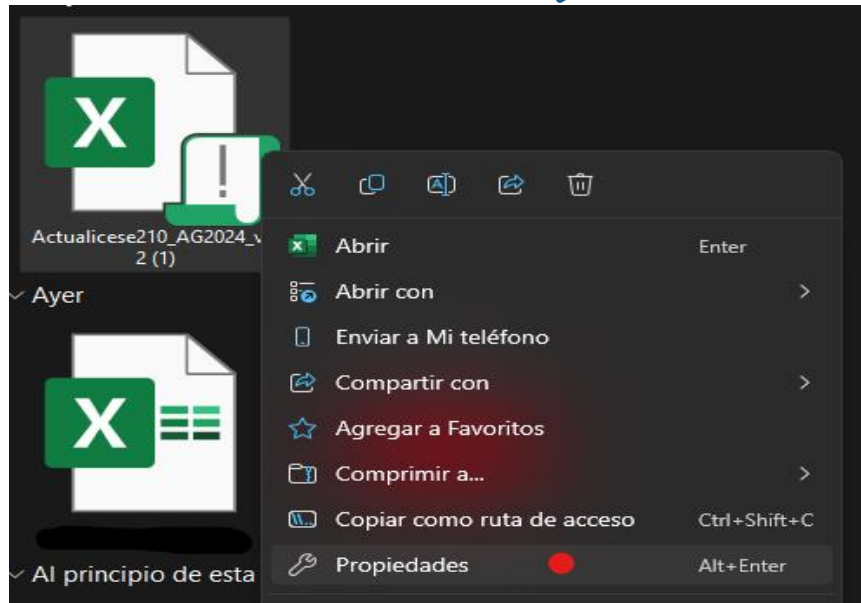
Actualicese210_AG2024_v
2 (1)

Ayer

Al principio de esta

Abrir Enter
Abrir con
Enviar a Mi teléfono
Compartir con
Agregar a Favoritos
Comprimir a...
Copiar como ruta de acceso Ctrl+Shift+C
Propiedades Alt+Enter